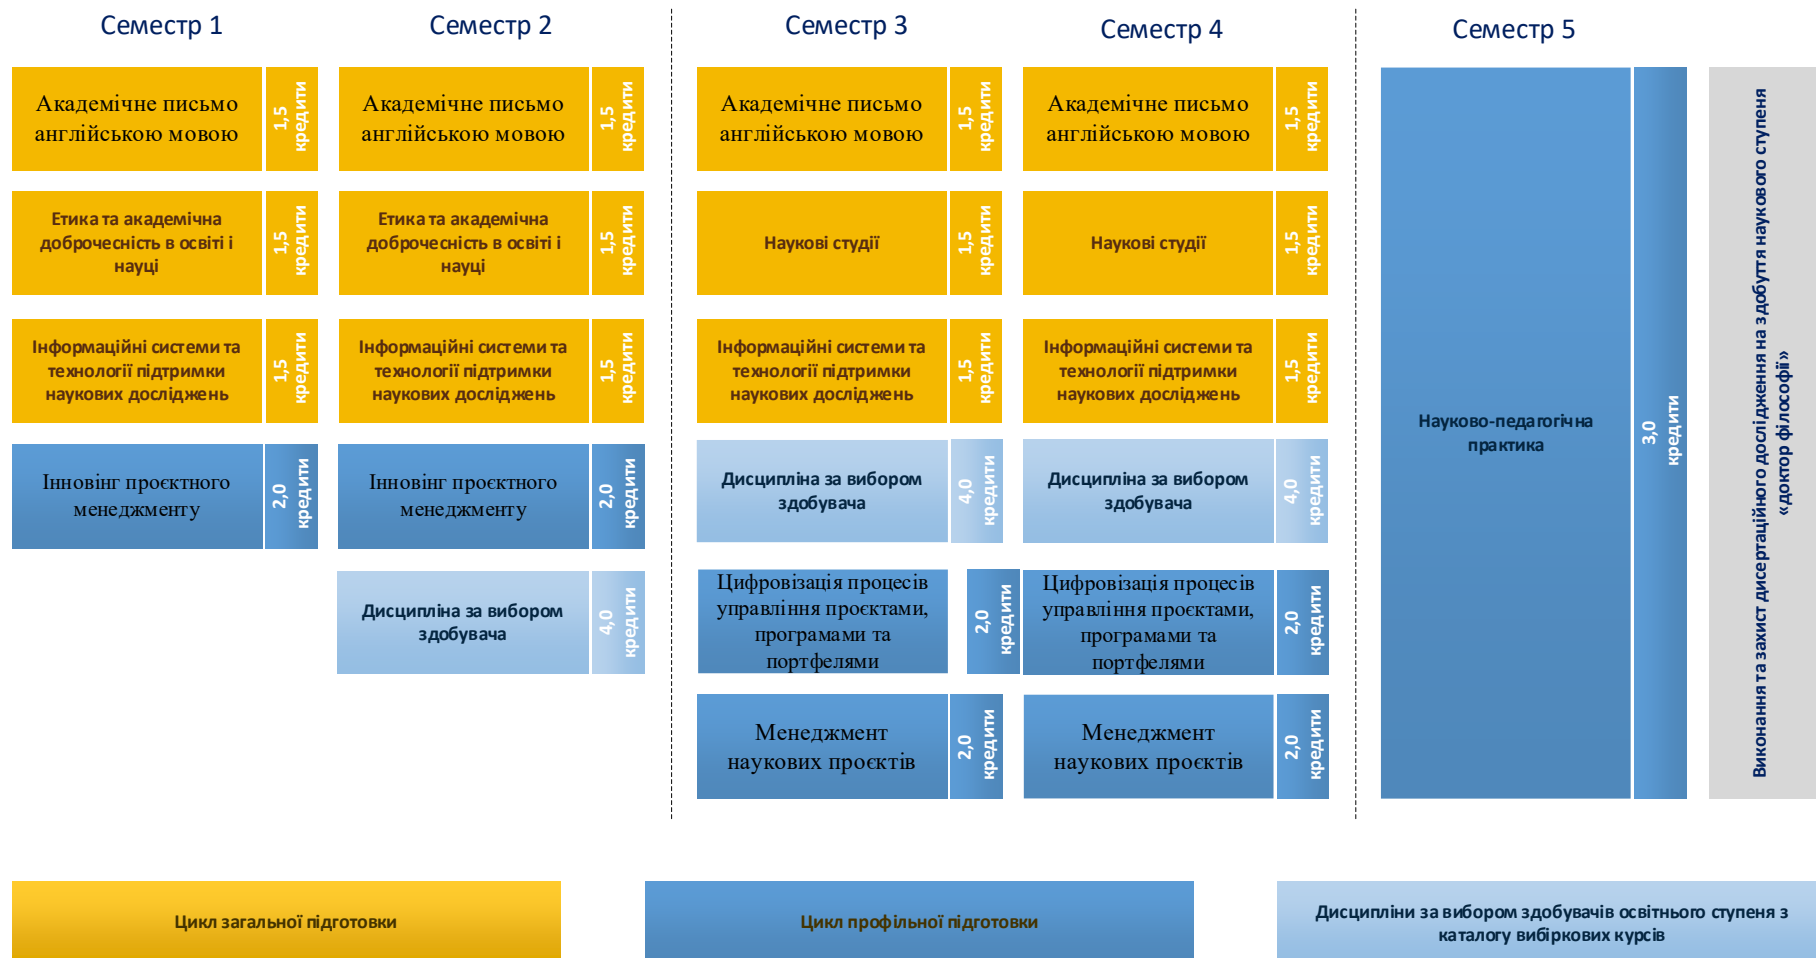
Семестр 1

Академічне письмо англійською мовою
1,5 кредити

Етика та академічна доброчесність в освіті і науці
1,5 кредити

Інформаційні системи та технології підтримки наукових досліджень
1,5 кредити

Інновінг проєктного менеджменту
2,0 кредити

Семестр 2

Академічне письмо англійською мовою
1,5 кредити

Етика та академічна доброчесність в освіті і науці
1,5 кредити

Інформаційні системи та технології підтримки наукових досліджень
1,5 кредити

Інновінг проєктного менеджменту
2,0 кредити

Дисципліна за вибором здобувача
4,0 кредити

Семестр 3

Академічне письмо англійською мовою
1,5 кредити

Наукові студії
1,5 кредити

Інформаційні системи та технології підтримки наукових досліджень
1,5 кредити

Дисципліна за вибором здобувача
4,0 кредити

Цифровізація процесів управління проєктами, програмами та портфелями
2,0 кредити

Менеджмент наукових проєктів
2,0 кредити

Семестр 4

Академічне письмо англійською мовою
1,5 кредити

Наукові студії
1,5 кредити

Інформаційні системи та технології підтримки наукових досліджень
1,5 кредити

Дисципліна за вибором здобувача
4,0 кредити

Цифровізація процесів управління проєктами, програмами та портфелями
2,0 кредити

Менеджмент наукових проєктів
2,0 кредити

Семестр 5

Науково-педагогічна практика
3,0 кредити

Виконання та захист дисертаційного дослідження на здобуття наукового ступеня «доктор філософії»

Цикл загальної підготовки

Цикл профільної підготовки

Дисципліни за вибором здобувачів освітнього ступеня з каталогу вибіркових курсів